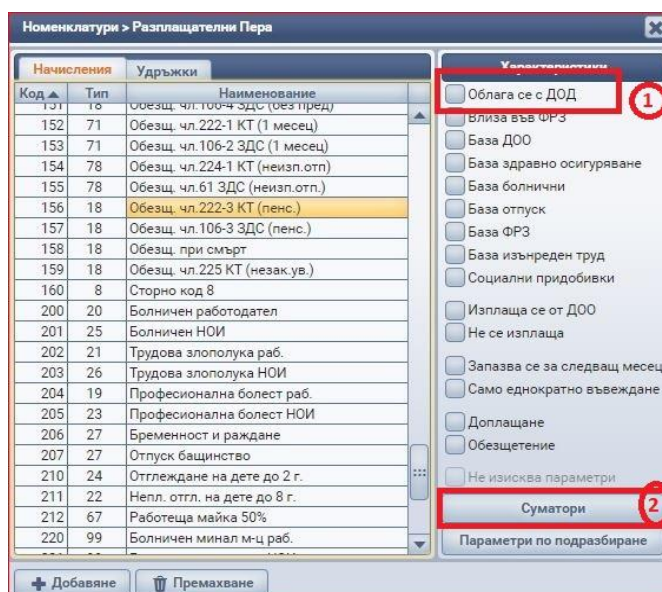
Номенклатури > Разплащателни Пера

Начисления | Удръжки

| Код ▲ | Тип | Наименование |
|---|---|---|
| 151 | 18 | Обезщ. чл.106-4 ЗДС (без пред) |
| 152 | 71 | Обезщ. чл.222-1 КТ (1 месец) |
| 153 | 71 | Обезщ. чл.106-2 ЗДС (1 месец) |
| 154 | 78 | Обезщ. чл.224-1 КТ (неизп.отп) |
| 155 | 78 | Обезщ. чл.61 ЗДС (неизп.отп.) |
| 156 | 18 | Обезщ. чл.222-3 КТ (пенс.) |
| 157 | 18 | Обезщ. чл.106-3 ЗДС (пенс.) |
| 158 | 18 | Обезщ. при смърт |
| 159 | 18 | Обезщ. чл.225 КТ (незак.ув.) |
| 160 | 8 | Сторно код 8 |
| 200 | 20 | Болничен работодател |
| 201 | 25 | Болничен НОИ |
| 202 | 21 | Трудова злополука раб. |
| 203 | 26 | Трудова злополука НОИ |
| 204 | 19 | Професионална болест раб. |
| 205 | 23 | Професионална болест НОИ |
| 206 | 27 | Бременност и раждане |
| 207 | 27 | Отпуск бащинство |
| 210 | 24 | Отглеждане на дете до 2 г. |
| 211 | 22 | Непл. отгл. на дете до 8 г. |
| 212 | 67 | Работеща майка 50% |
| 220 | 99 | Болничен минал м-ц раб. |

Характеристики
Облага се с ДОД
1
Влиза във ФРЗ
База ДОО
База здравно осигуряване
База болнични
База отпуск
База ФРЗ
База изъвреден труд
Социални придобивки
Изплаща се от ДОО
Не се изплаща
Запазва се за следващ месец
Само еднократно въвеждане
Доплащане
Обезщетение
Не изисква параметри
Суматори
2
Параметри по подразбиране

Добавяне
Премахване